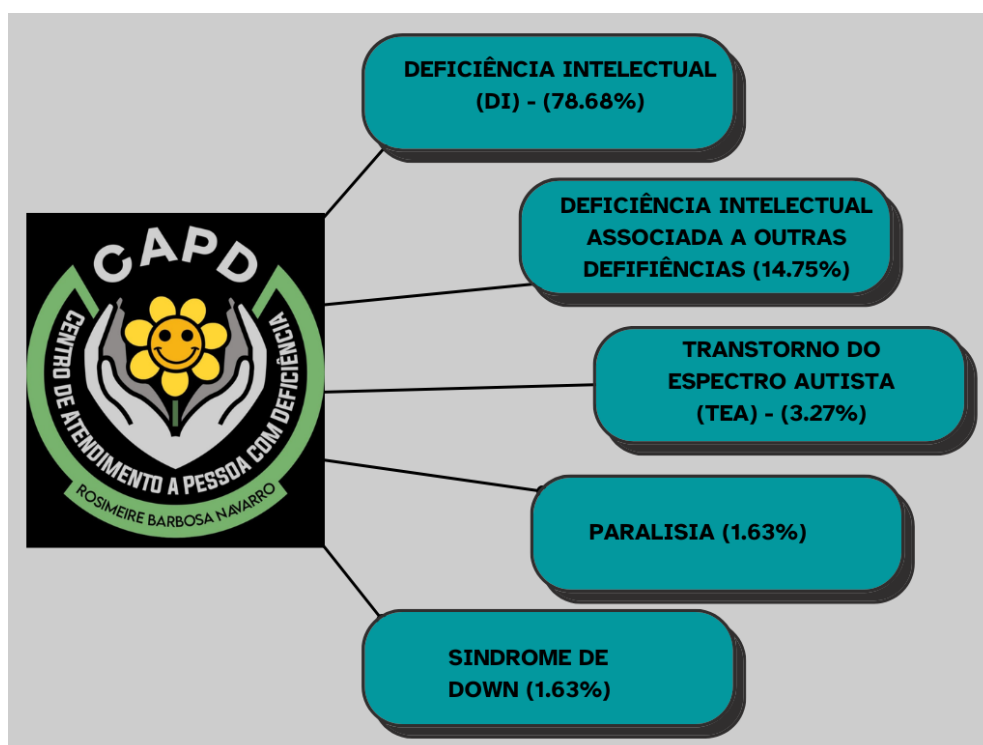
CAPD
CENTRO DE ATENDIMENTO A PESSOA COM DEFICIÊNCIA
ROSIMEIRE BARBOSA NAVARRO

DEFICIÊNCIA INTELECTUAL (DI) - (78.68%)

DEFICIÊNCIA INTELECTUAL ASSOCIADA A OUTRAS DEFIFIÊNCIAS (14.75%)

TRANSTORNO DO ESPECTRO AUTISTA (TEA) - (3.27%)

PARALISIA (1.63%)

SINDROME DE DOWN (1.63%)